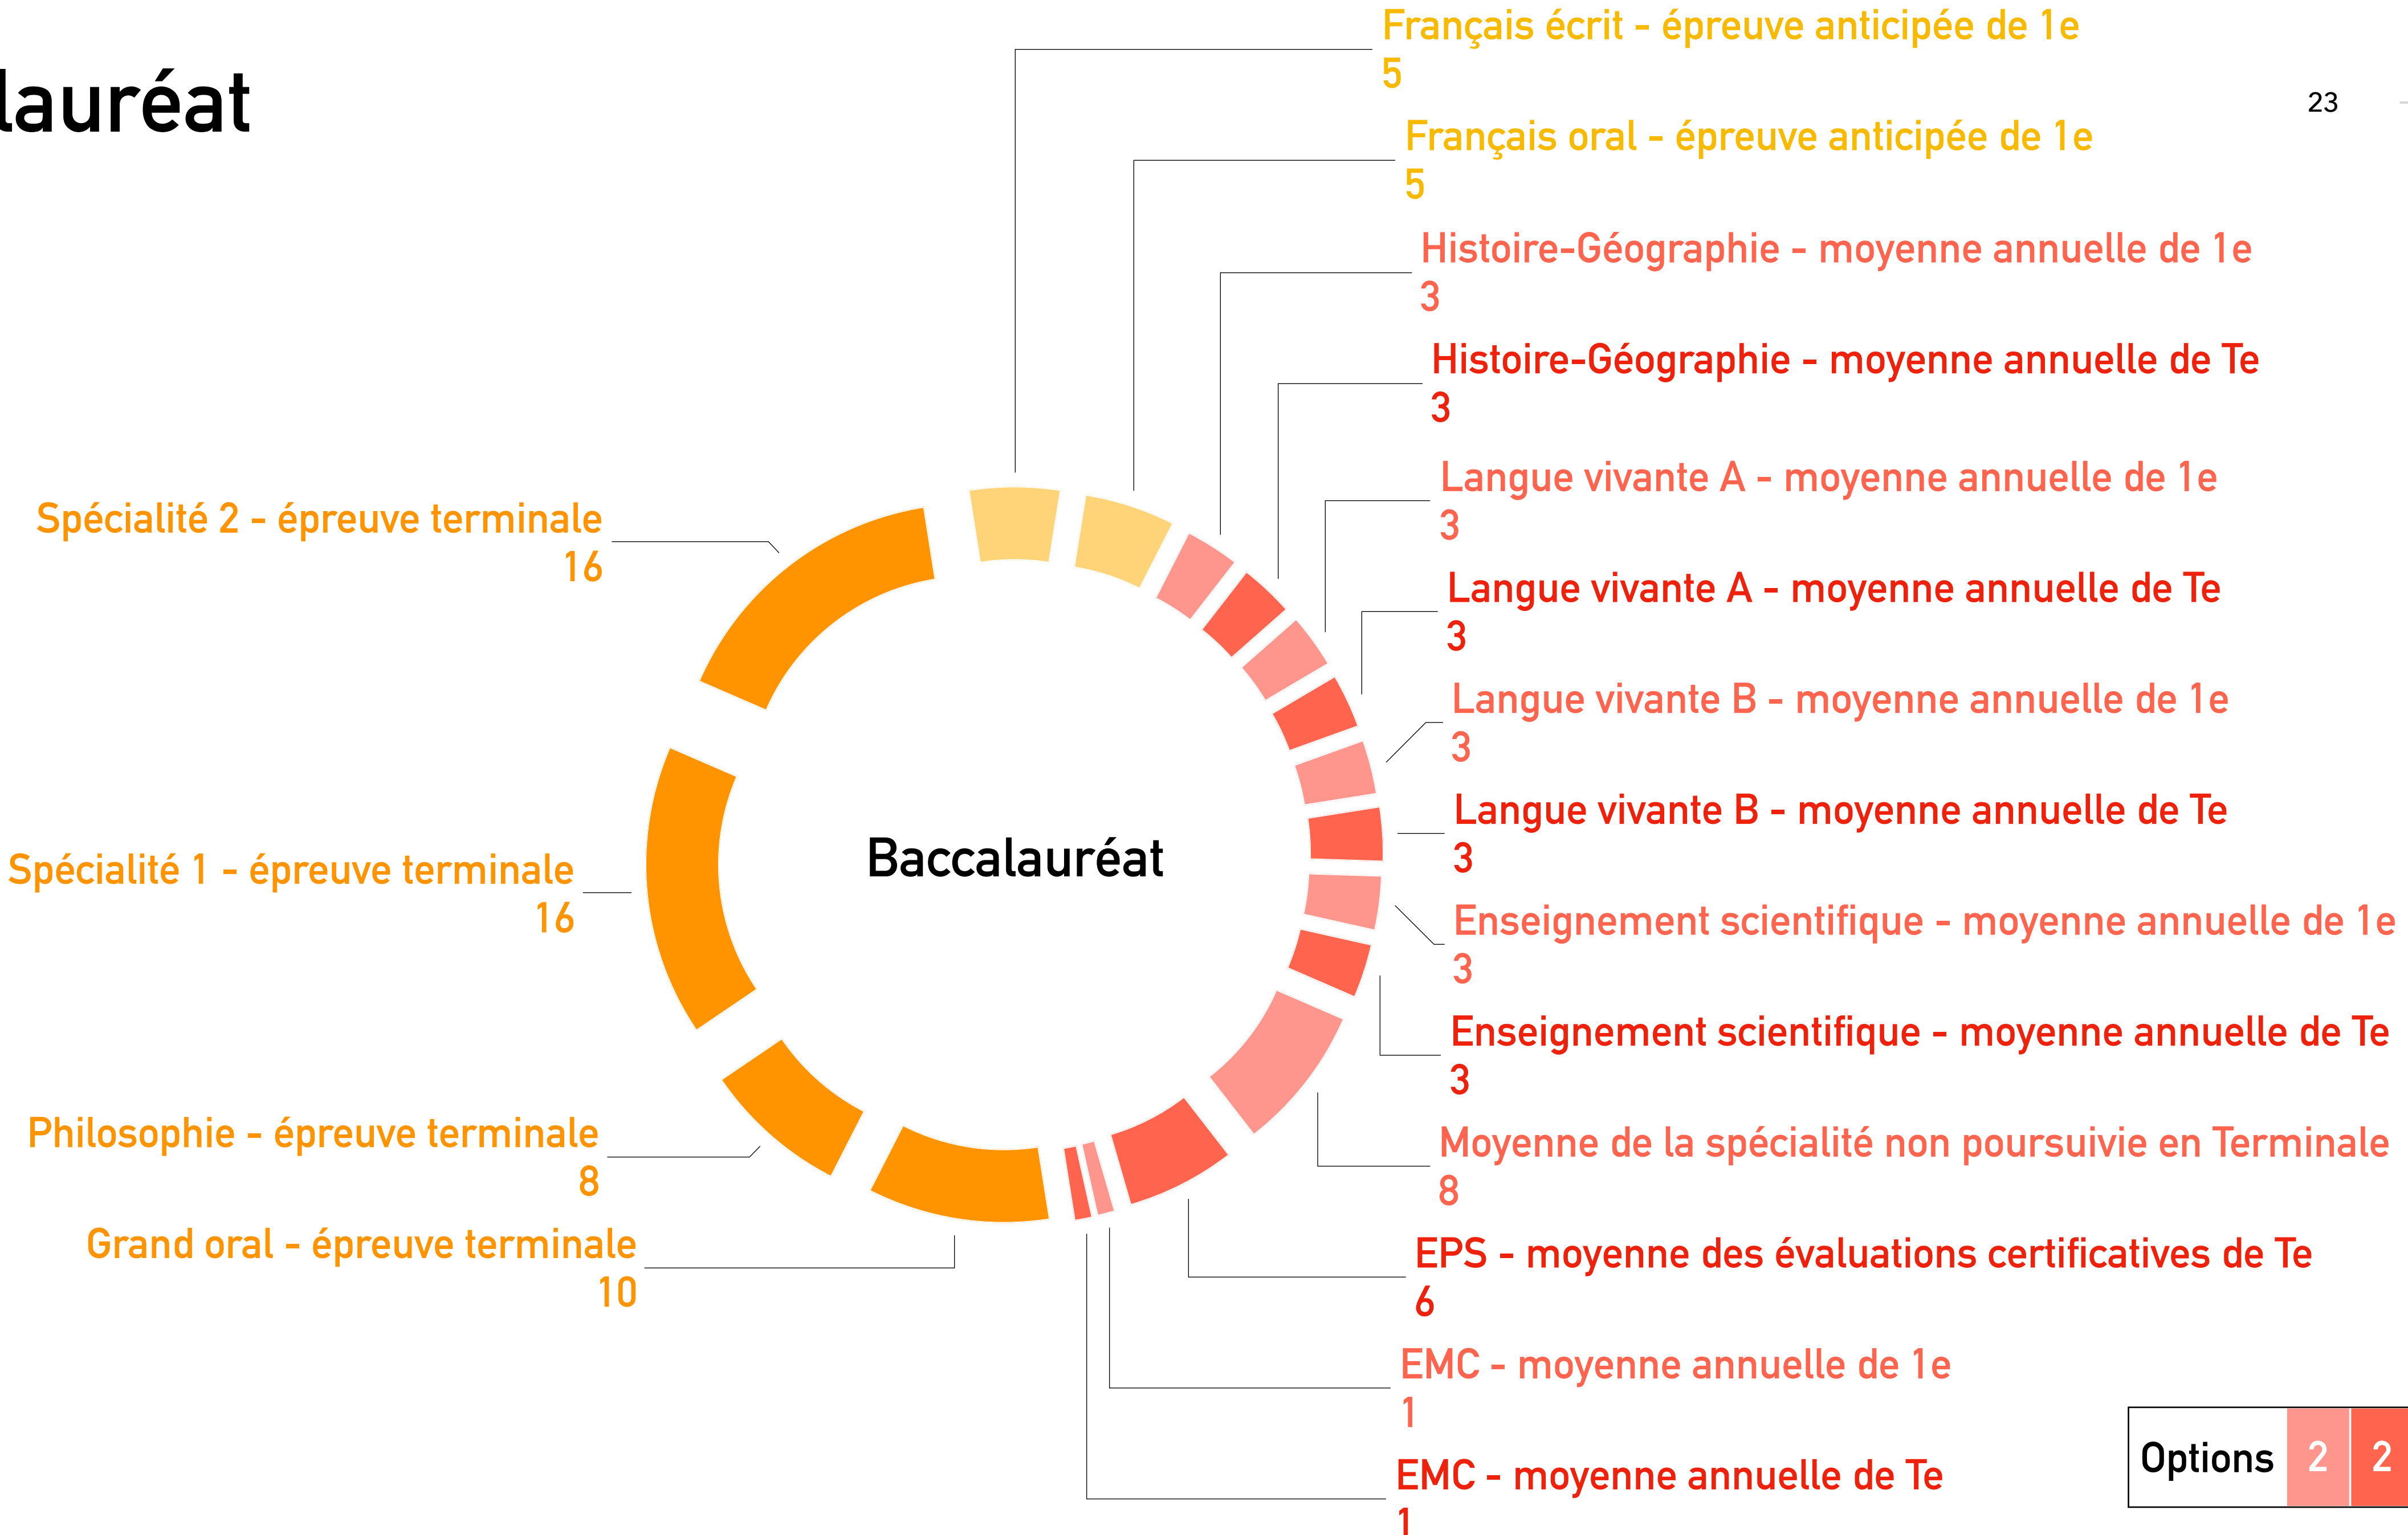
lauréat

23

Français écrit - épreuve anticipée de 1e
5

Français oral - épreuve anticipée de 1e
5

Histoire-Géographie - moyenne annuelle de 1e
3

Histoire-Géographie - moyenne annuelle de Te
3

Langue vivante A - moyenne annuelle de 1e
3

Langue vivante A - moyenne annuelle de Te
3

Langue vivante B - moyenne annuelle de 1e
3

Langue vivante B - moyenne annuelle de Te
3

Enseignement scientifique - moyenne annuelle de 1e
3

Enseignement scientifique - moyenne annuelle de Te
3

Moyenne de la spécialité non poursuivie en Terminale
8

EPS - moyenne des évaluations certificatives de Te
6

EMC - moyenne annuelle de 1e
1

EMC - moyenne annuelle de Te
1

Spécialité 2 - épreuve terminale
16

Spécialité 1 - épreuve terminale
16

Philosophie - épreuve terminale
8

Grand oral - épreuve terminale
10

Baccalauréat

| Options | 2 | 2 |
|---|---|---|